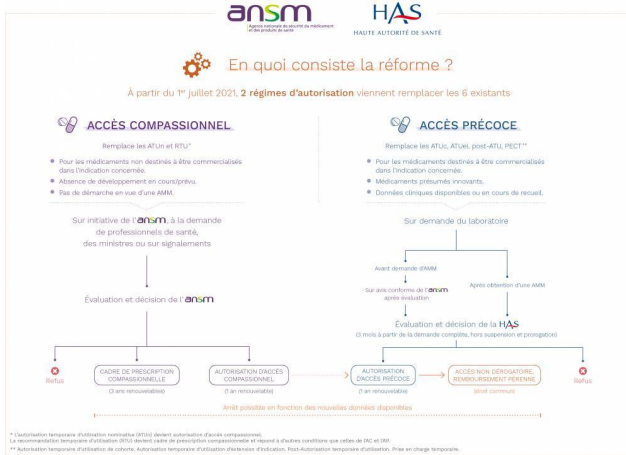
ansm
Agence nationale de sécurité du médicament et des produits de santé

HAS
HAUTE AUTORITÉ DE SANTÉ

En quoi consiste la réforme ?

À partir du 1er juillet 2021, 2 régimes d'autorisation viennent remplacer les 6 existants

ACCÈS COMPASSIONNEL

Remplace les ATUn et RTU*

• Pour les médicaments non destinés à être commercialisés dans l'indication concernée.
• Absence de développement en cours/prévu.
• Pas de démarche en vue d'une AMM.

Sur initiative de l'ansm, à la demande de professionnels de santé, des ministres ou sur signalements

Évaluation et décision de l'ansm

ACCÈS PRÉCOCE

Remplace les ATUc, ATUei, post-ATU, PECT**

• Pour les médicaments destinés à être commercialisés dans l'indication concernée.
• Médicaments présumés innovants.
• Données cliniques disponibles ou en cours de recueil.

Sur demande du laboratoire

Avant demande d'AMM

Sur avis conforme de l'ansm après évaluation

Après obtention d'une AMM

Évaluation et décision de la HAS
(3 mois à partir de la demande complète, hors suspension et prorogation)

Refus

CADRE DE PRESCRIPTION COMPASSIONNELLE
(3 ans renouvelable)

AUTORISATION D'ACCÈS COMPASSIONNEL
(1 an renouvelable)

AUTORISATION D'ACCÈS PRÉCOCE
(1 an renouvelable)

ACCÈS NON DÉROGATOIRE, REMBOURSEMENT PERENNE
(droit commun)

Refus

Arrêt possible en fonction des nouvelles données disponibles

* L'autorisation temporaire d'utilisation nominative (ATUn) devient autorisation d'accès compassionnel.
La recommandation temporaire d'utilisation (RTU) devient cadre de prescription compassionnelle et répond à d'autres conditions que celles de l'AC et l'AP.
** Autorisation temporaire d'utilisation de cohorte, Autorisation temporaire d'utilisation d'extension d'indication, Post-Autorisation temporaire d'utilisation, Prise en charge temporaire.